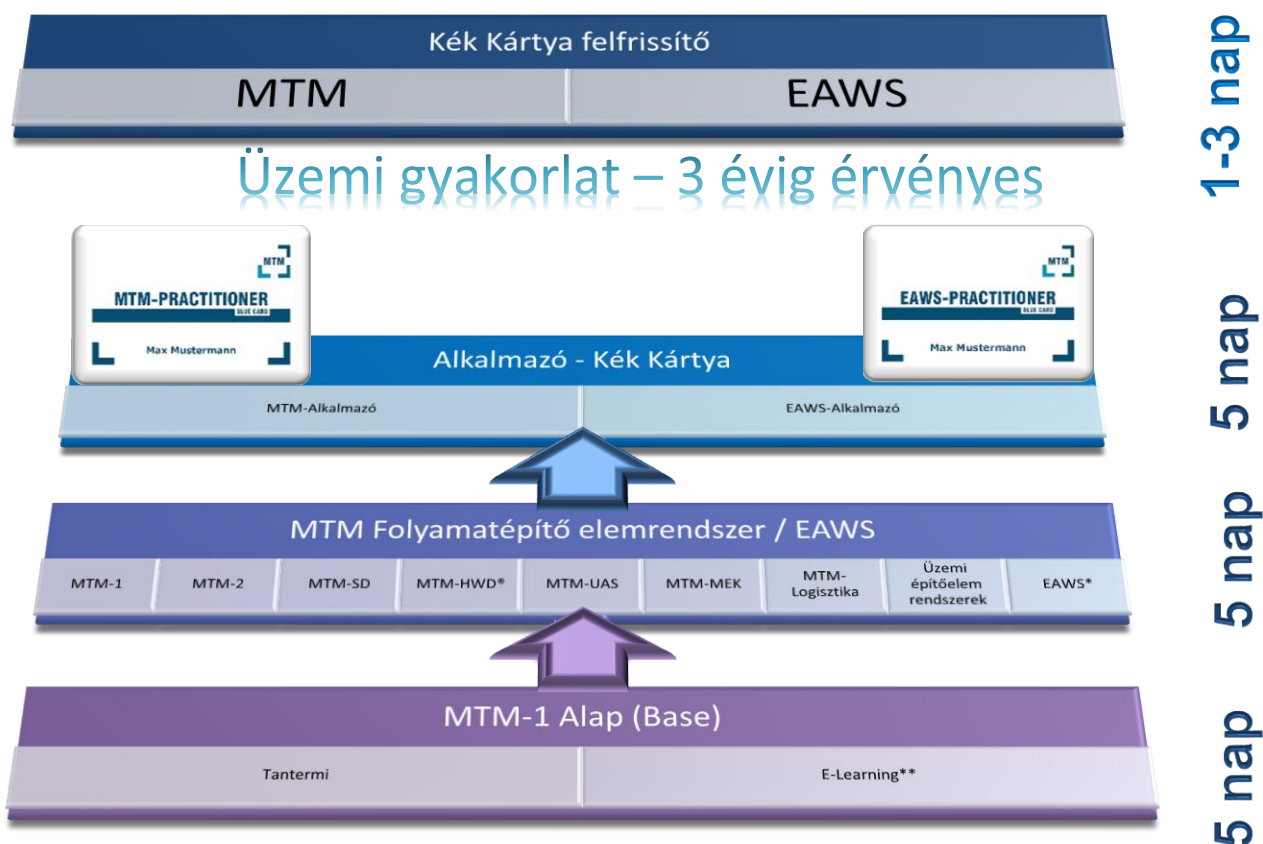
Kék Kártya felfrissítő

MTM | EAWS

1-3 nap

Üzemi gyakorlat – 3 évig érvényes

MTM
MTM-PRACTITIONER
BLUE CARD
Max Mustermann

MTM
EAWS-PRACTITIONER
BLUE CARD
Max Mustermann

Alkalmazó - Kék Kártya

MTM-Alkalmazó | EAWS-Alkalmazó

5 nap

MTM Folyamatépítő elemrendszer / EAWS

MTM-1 | MTM-2 | MTM-SD | MTM-HWD* | MTM-UAS | MTM-MEK | MTM-Logisztika | Üzemi építőelem rendszerek | EAWS*

5 nap

MTM-1 Alap (Base)

Tantermi | E-Learning**

5 nap